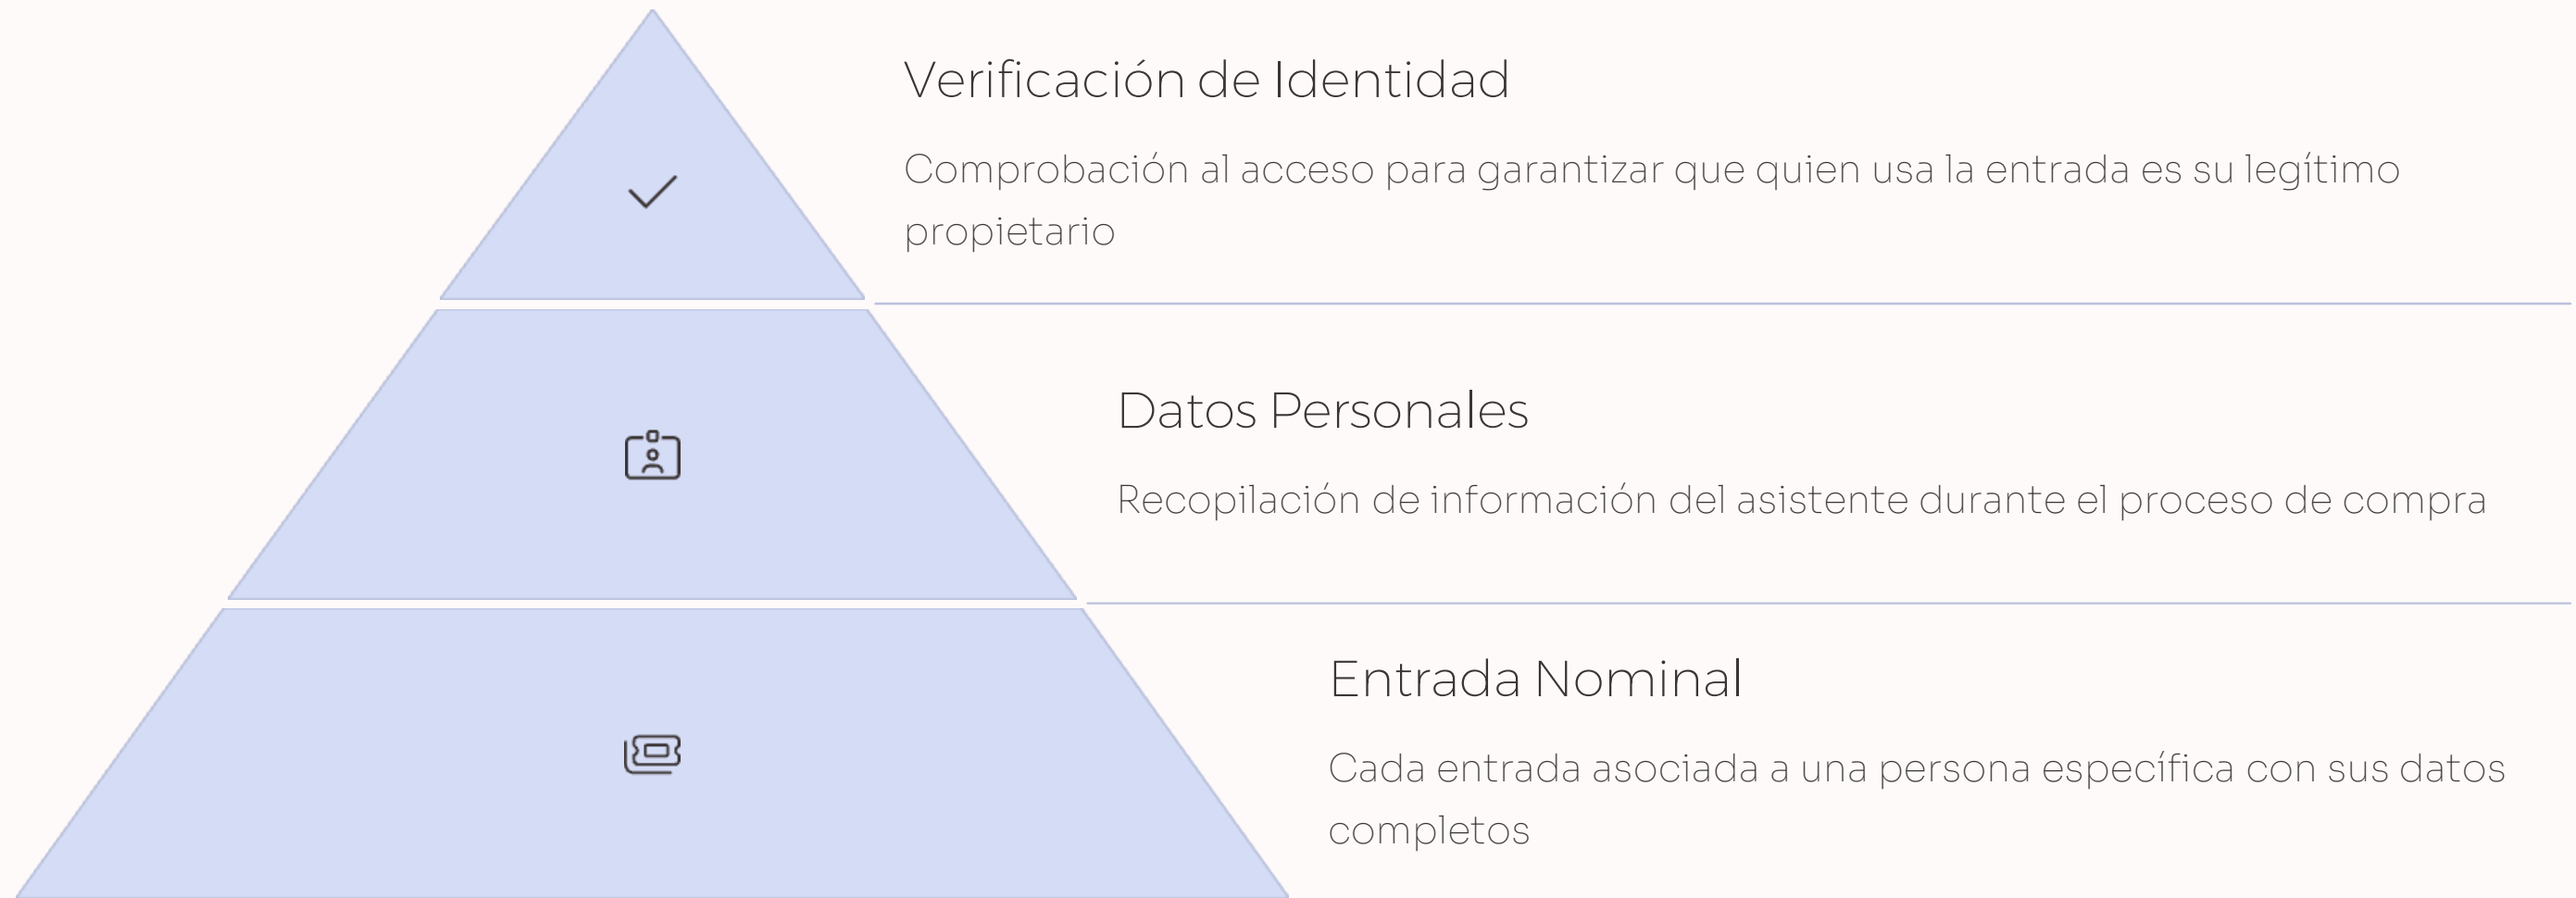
Verificación de Identidad

Comprobación al acceso para garantizar que quien usa la entrada es su legítimo propietario

Datos Personales

Recopilación de información del asistente durante el proceso de compra

Entrada Nominal

Cada entrada asociada a una persona específica con sus datos completos